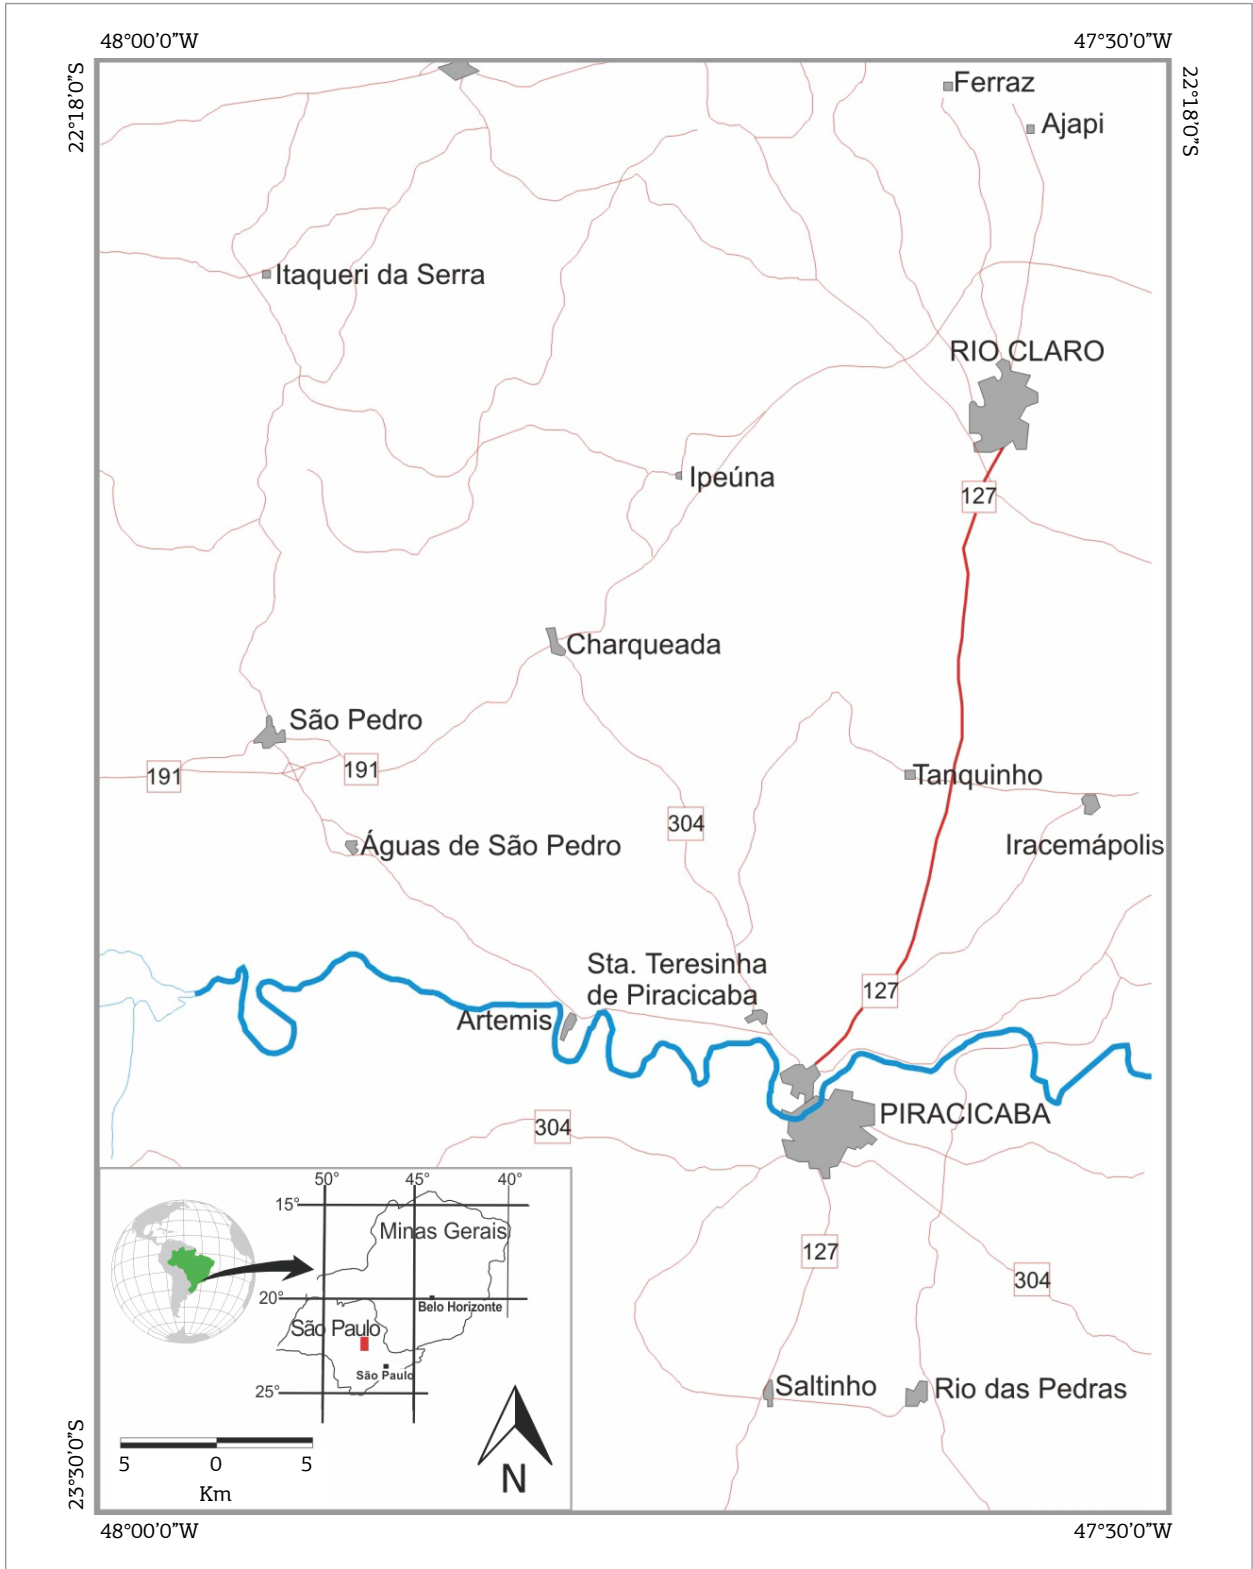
48°00'0"W

47°30'0"W

22°18'0"S

22°18'0"S

Ferraz

Ajapi

Itaqueri da Serra

RIO CLARO

Ipeúna

127

Charqueada

São Pedro

191

191

Tanquinho

304

Águas de São Pedro

Iracemápolis

Sta. Teresinha de Piracicaba

127

Artemis

PIRACICABA

304

50°

45°

40°

15°

Minas Gerais

20°

Belo Horizonte

São Paulo

São Paulo

25°

127

304

Saltinho

Rio das Pedras

5 0 5

Km

N

23°30'0"S

48°00'0"W

47°30'0"W